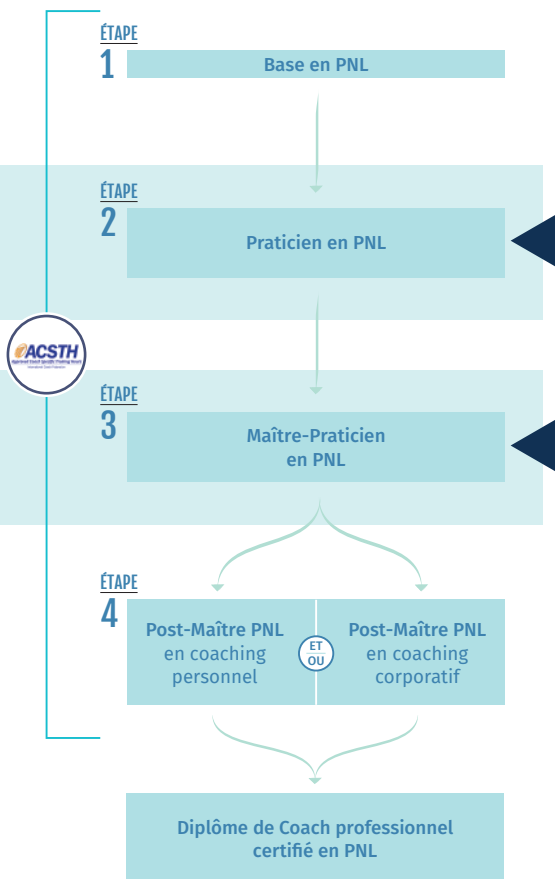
ÉTAPE
1
Base en PNL

ÉTAPE
2
Praticien en PNL

ACSTH
Approved Coach Specific Training Hours
International Coach Federation

ÉTAPE
3
Maître-Praticien en PNL

ÉTAPE
4
Post-Maître PNL en coaching personnel

ET OU

Post-Maître PNL en coaching corporatif

Diplôme de Coach professionnel certifié en PNL